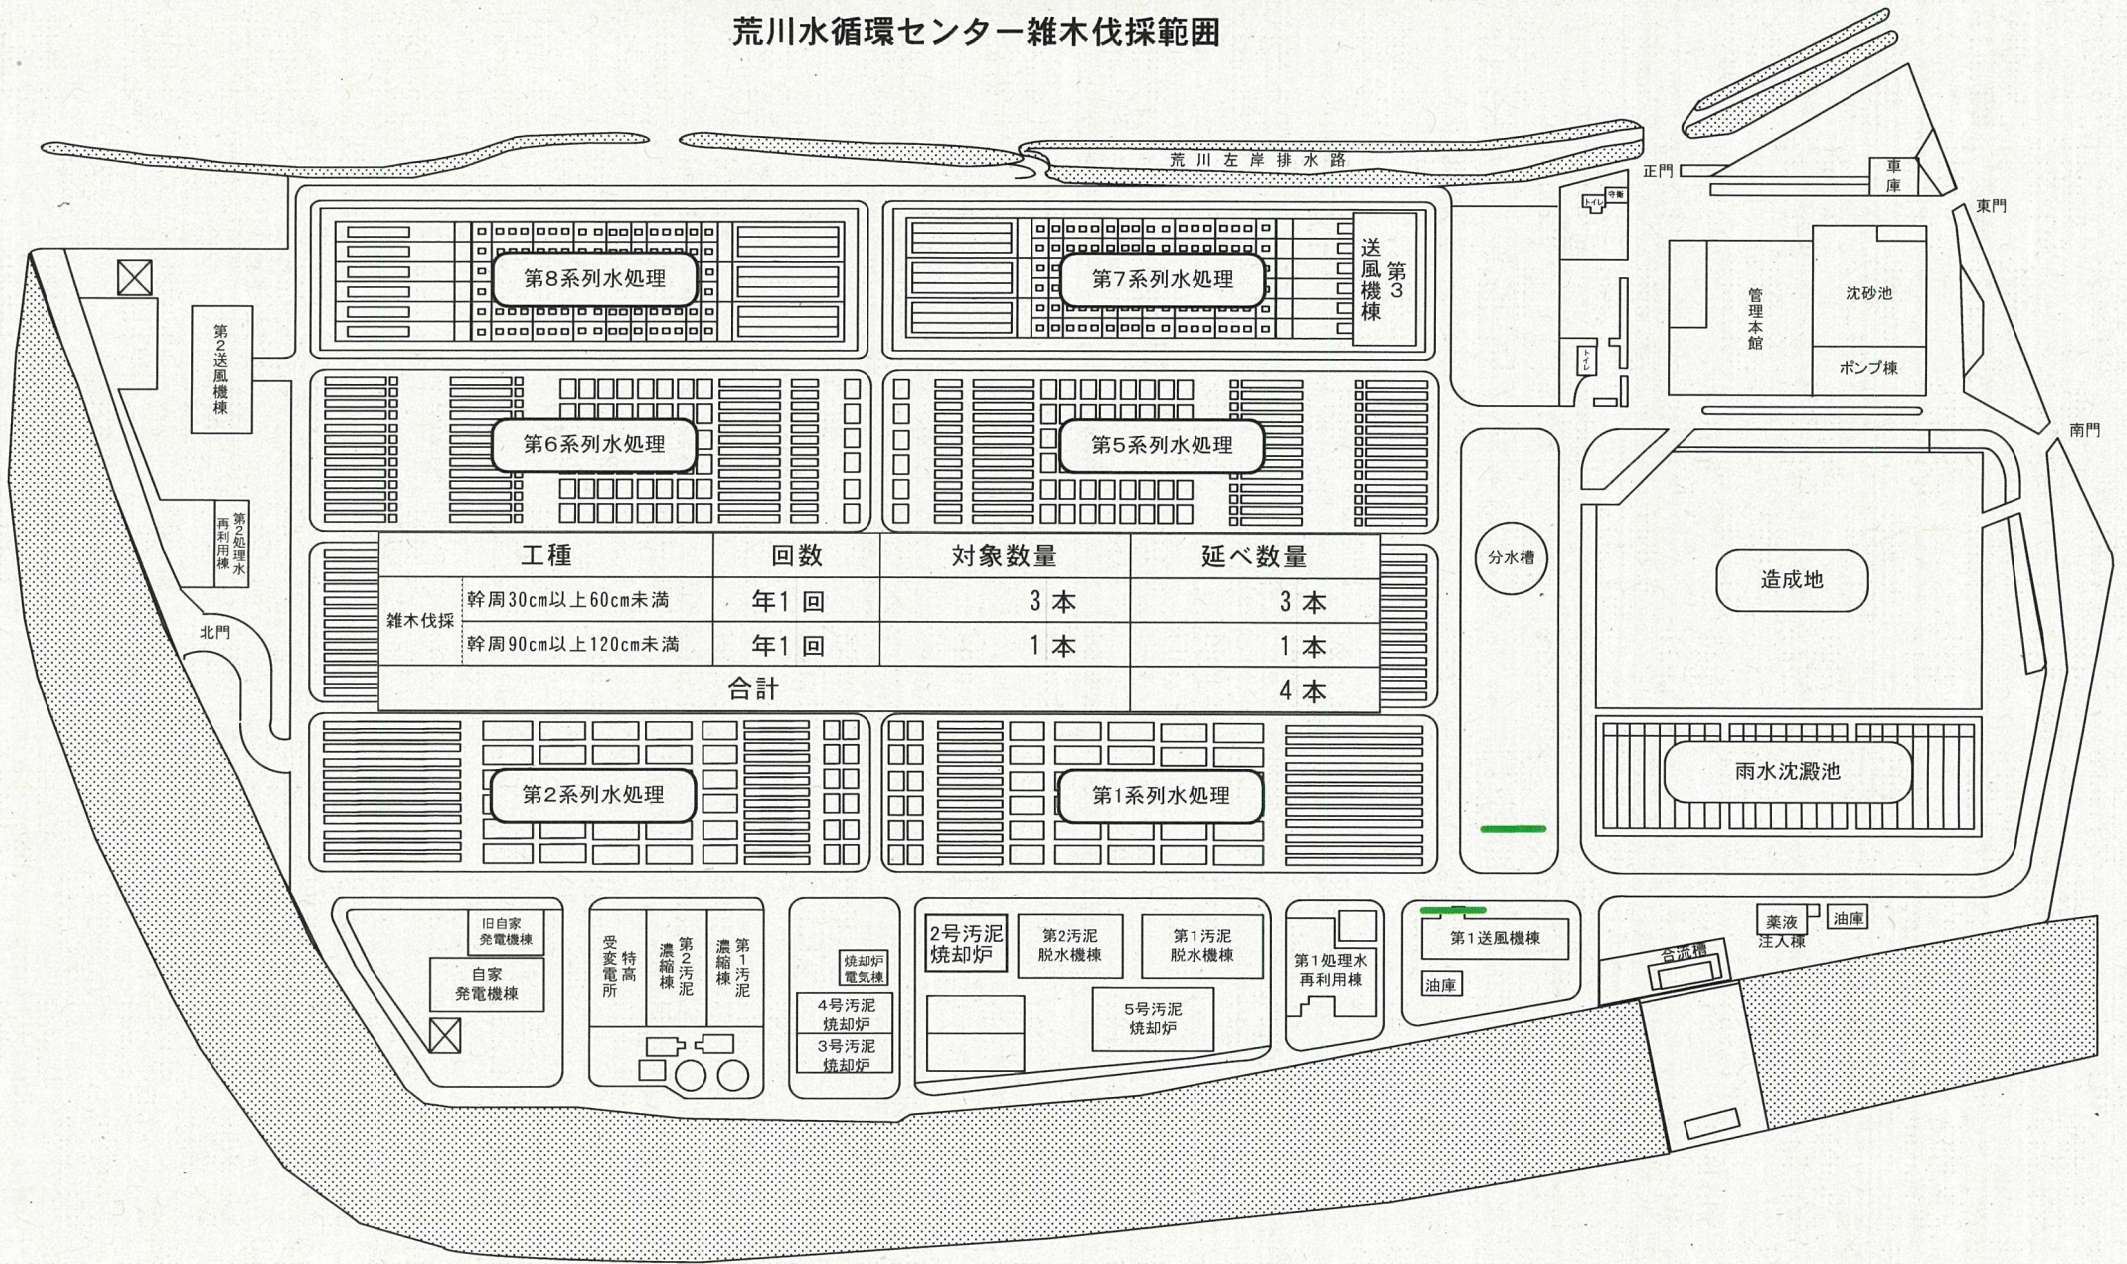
荒川水循環センター雑木伐採範囲

荒川左岸排水路

正門

車庫

東門

トイレ 守衛

第8系列水処理

第7系列水処理

第3送風機棟

管理本館

沈砂池

ポンプ棟

トイレ

第2送風機棟

第6系列水処理

第5系列水処理

南門

第2処理水再利用棟

| 工種 | | 回数 | 対象数量 | 延べ数量 |
|---|---|---|---|---|
| 雑木伐採 | 幹周30cm以上60cm未満 | 年1回 | 3本 | 3本 |
| | 幹周90cm以上120cm未満 | 年1回 | 1本 | 1本 |
| 合計 | | | | 4本 |

分水槽

造成地

北門

雨水沈澱池

第2系列水処理

第1系列水処理

旧自家発電機棟

自家発電機棟

受変電所

特高

濃縮棟

第2汚泥

濃縮棟

第1汚泥

焼却炉電気棟

4号汚泥焼却炉

3号汚泥焼却炉

2号汚泥焼却炉

第2汚泥脱水機棟

第1汚泥脱水機棟

5号汚泥焼却炉

第1処理水再利用棟

第1送風機棟

油庫

薬液注入棟

油庫

合流槽